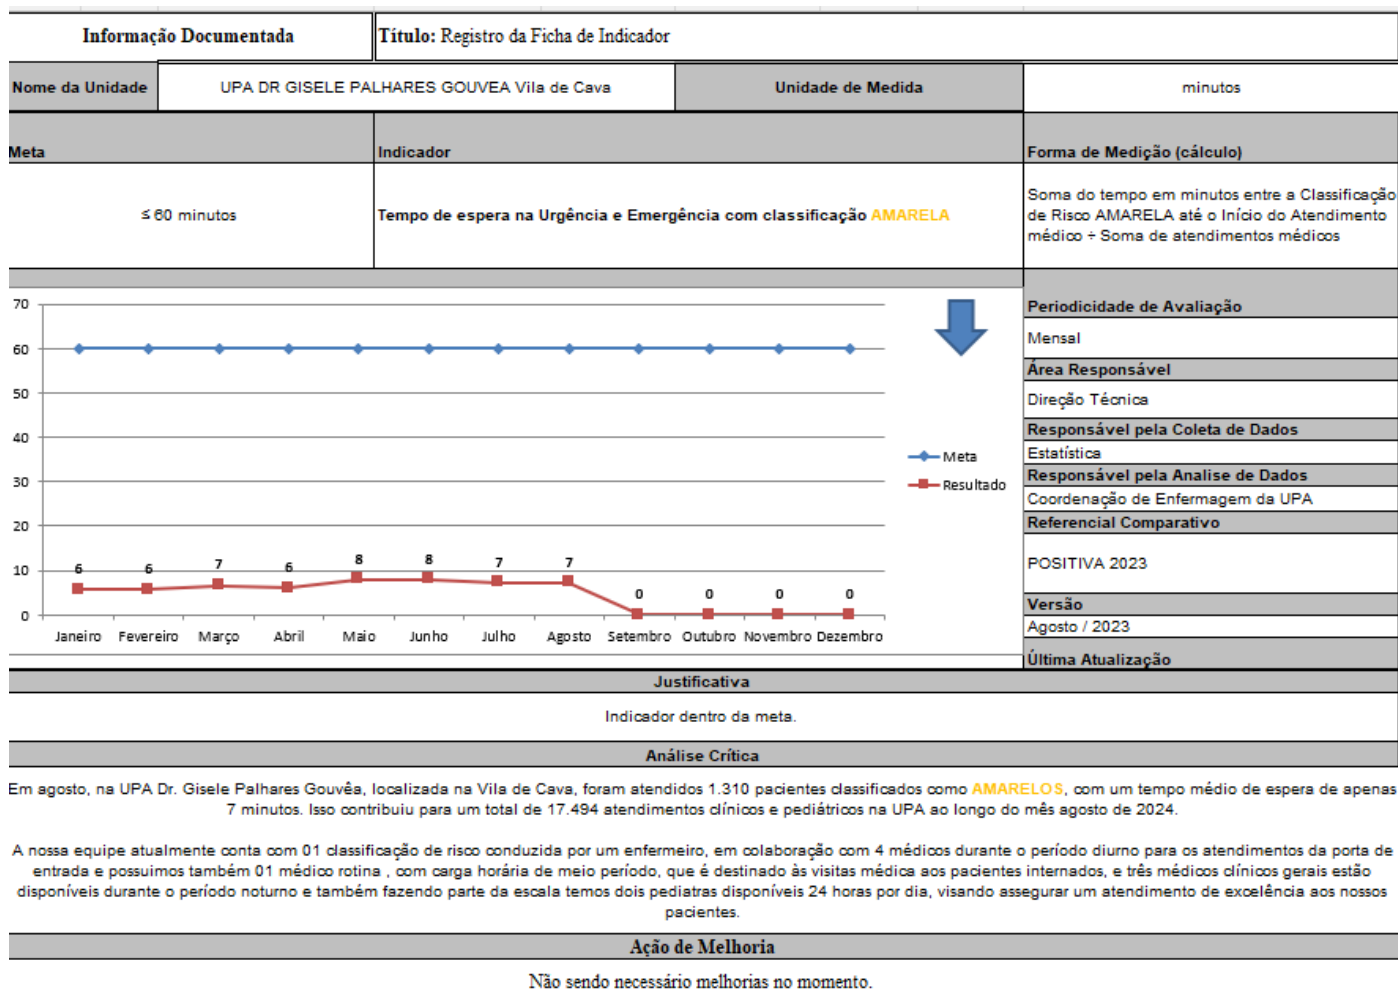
| Informação Documentada | Título: Registro da Ficha de Indicador |
|---|---|

| Nome da Unidade | UPA DR GISELE PALHARES GOUVEA Vila de Cava | Unidade de Medida | minutos |
|---|---|---|---|

| Meta | Indicador | Forma de Medição (cálculo) |
|---|---|---|
| ≤ 60 minutos | Tempo de espera na Urgência e Emergência com classificação AMARELA | Soma do tempo em minutos entre a Classificação de Risco AMARELA até o Início do Atendimento médico ÷ Soma de atendimentos médicos |

70
60
50
40
30
20
10
0

6 6 7 6 8 8 7 7 0 0 0 0

Janeiro Fevereiro Março Abril Maio Junho Julho Agosto Setembro Outubro Novembro Dezembro

Meta
Resultado

Periodicidade de Avaliação
Mensal
Área Responsável
Direção Técnica
Responsável pela Coleta de Dados
Estatística
Responsável pela Analise de Dados
Coordenação de Enfermagem da UPA
Referencial Comparativo
POSITIVA 2023
Versão
Agosto / 2023
Última Atualização

Justificativa

Indicador dentro da meta.

Análise Crítica

Em agosto, na UPA Dr. Gisele Palhares Gouvêa, localizada na Vila de Cava, foram atendidos 1.310 pacientes classificados como AMARELOS, com um tempo médio de espera de apenas 7 minutos. Isso contribuiu para um total de 17.494 atendimentos clínicos e pediátricos na UPA ao longo do mês agosto de 2024.

A nossa equipe atualmente conta com 01 classificação de risco conduzida por um enfermeiro, em colaboração com 4 médicos durante o período diurno para os atendimentos da porta de entrada e possuimos também 01 médico rotina , com carga horária de meio período, que é destinado às visitas médica aos pacientes internados, e três médicos clínicos gerais estão disponíveis durante o período noturno e também fazendo parte da escala temos dois pediatras disponíveis 24 horas por dia, visando assegurar um atendimento de excelência aos nossos pacientes.

Ação de Melhoria

Não sendo necessário melhorias no momento.